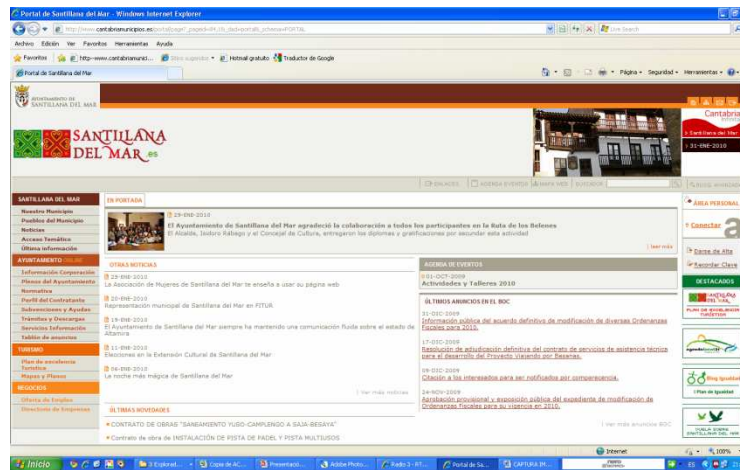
Portal de Santillana del Mar - Windows Internet Explorer

http://www.cantabriamunicipios.es/portal/page?_pageid=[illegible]

Live Search

Archivo Edición Ver Favoritos Herramientas Ayuda

Favoritos http--www.cantabriamunici... Sitios sugeridos Hotmail gratuito Traductor de Google

Portal de Santillana del Mar

Página Seguridad Herramientas

AYUNTAMIENTO DE SANTILLANA DEL MAR

SANTILLANA DEL MAR .es

Cantabria

Santillana del Mar

31-ENE-2010

ENLACES | AGENDA EVENTOS | MAPA WEB | BUSCADOR

SANTILLANA DEL MAR
Nuestro Municipio
Pueblos del Municipio
Noticias
Acceso Temático
Última información

AYUNTAMIENTO ONLINE
Información Corporación
Plenos del Ayuntamiento
Normativa
Perfil del Contratante
Subvenciones y Ayudas
Trámites y Descargas
Servicios Información
Tablón de anuncios

TURISMO
Plan de excelencia Turística
Mapas y Planos

NEGOCIOS
Oferta de Empleo
Directorio de Empresas

EN PORTADA

29-ENE-2010
El Ayuntamiento de Santillana del Mar agradeció la colaboración a todos los participantes en la Ruta de los Belenes
El Alcalde, Isidoro Rábago y el Concejal de Cultura, entregaron los diplomas y gratificaciones por secundar esta actividad

leer más

OTRAS NOTICIAS

29-ENE-2010
La Asociación de Mujeres de Santillana del Mar te enseña a usar su página web

20-ENE-2010
Representación municipal de Santillana del Mar en FITUR

19-ENE-2010
El Ayuntamiento de Santillana del Mar siempre ha mantenido una comunicación fluida sobre el estado de Altamira

15-ENE-2010
Elecciones en la Extensión Cultural de Santillana del Mar

06-ENE-2010
La noche más mágica de Santillana del Mar

Ver más noticias

ÚLTIMAS NOVEDADES

CONTRATO DE OBRAS "SANEAMIENTO YUSO-CAMPLENGO A SAJA-BESAYA"

Contrato de obra de INSTALACIÓN DE PISTA DE PADEL Y PISTA MULTIUSOS

AGENDA DE EVENTOS

01-OCT-2009
Actividades y Talleres 2010

ÚLTIMOS ANUNCIOS EN EL BOC

31-DIC-2009
Información pública del acuerdo definitivo de modificación de diversas Ordenanzas Fiscales para 2010.

17-DIC-2009
Resolución de adjudicación definitiva del contrato de servicios de asistencia técnica para el desarrollo del Proyecto Viviendo por Besanas.

09-DIC-2009
Citación a los interesados para ser notificados por comparecencia.

24-NOV-2009
Aprobación provisional y exposición pública del expediente de modificación de Ordenanzas Fiscales para su vigencia en 2010.

Ver más anuncios BOC

ÁREA PERSONAL
Conectar
Darse de Alta
Recordar Clave

DESTACADOS
SANTILLANA DEL MAR
PLAN DE EXCELENCIA TURÍSTICA
Blog Igualdad
I Plan de Igualdad
PUEBLA SOSTENIBLE SANTILLANA DEL MAR

Internet 100%

Inicio 3 Explorad... Copia de AC... Presentació... Adobe Photo... Radio 3 - RT... Portal de Sa... CAPTURA (M... ES